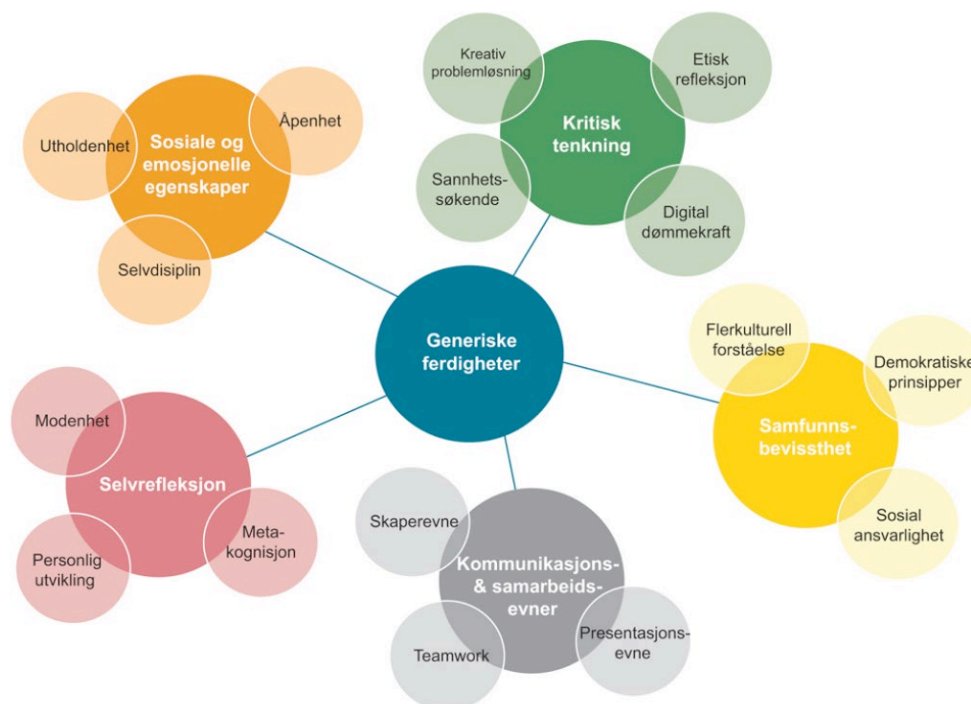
Generiske ferdigheter

Kritisk tenkning

Kreativ problemløsning

Etisk refleksjon

Sannhetssøkende

Digital dømmekraft

Sosiale og emosjonelle egenskaper

Utholdenhet

Åpenhet

Selvdisiplin

Samfunnsbevissthet

Flerkulturell forståelse

Demokratiske prinsipper

Sosial ansvarlighet

Selvrefleksjon

Modenhet

Metakognisjon

Personlig utvikling

Kommunikasjons- & samarbeidsevner

Skaperevne

Teamwork

Presentasjonsevne